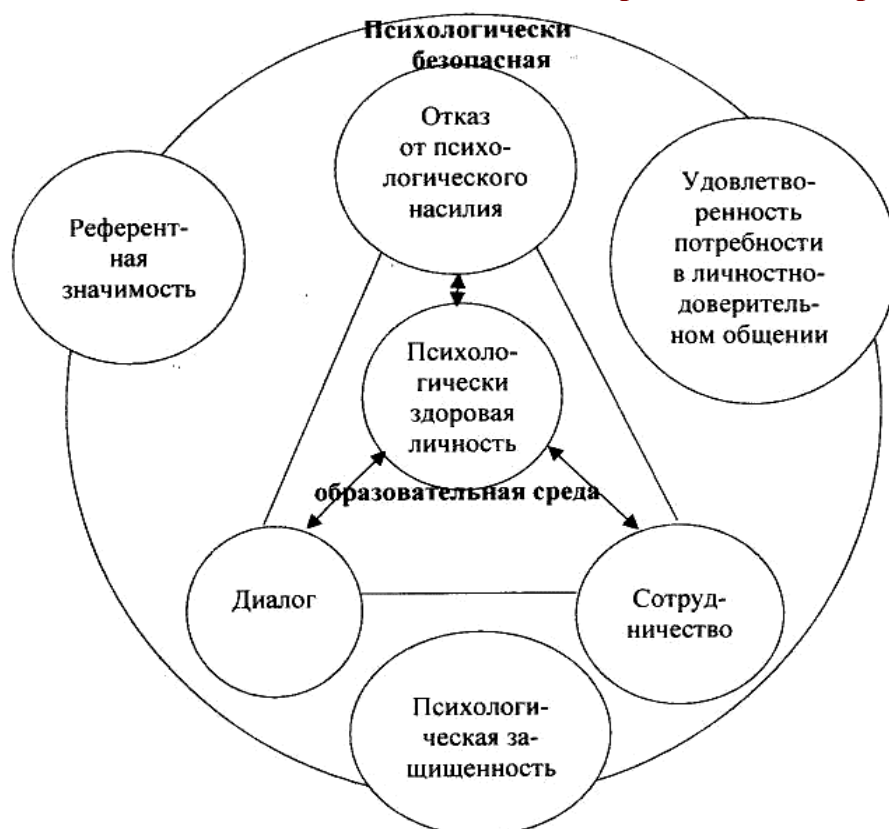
Психологически безопасная

Отказ от психологического насилия

Референтная значимость

Удовлетворенность потребности в личностно-доверительном общении

Психологически здоровая личность

образовательная среда

Диалог

Сотрудничество

Психологическая защищенность